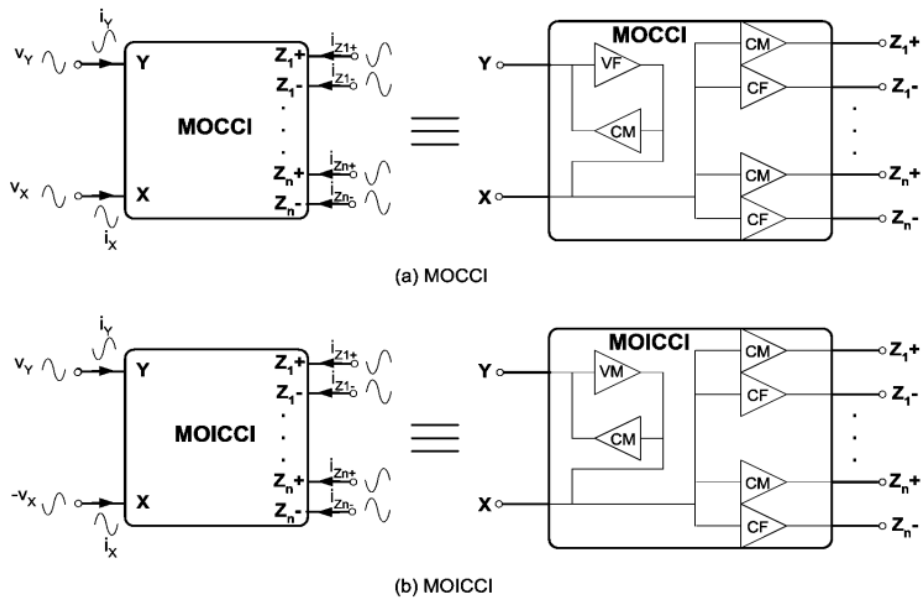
$i_Y$
$v_Y$
Y
$Z_1+$
$i_{Z1+}$
$Z_1-$
$i_{Z1-}$
MOCCI
$Z_n+$
$i_{Zn+}$
$v_X$
X
$Z_n-$
$i_{Zn-}$
$i_X$

MOCCI
Y
VF
CM
CM
CF
CM
X
CM
CF
$Z_1+$
$Z_1-$
$Z_n+$
$Z_n-$

(a) MOCCI

$i_Y$
$v_Y$
Y
$Z_1+$
$i_{Z1+}$
$Z_1-$
$i_{Z1-}$
MOICCI
$Z_n+$
$i_{Zn+}$
$-v_X$
X
$Z_n-$
$i_{Zn-}$
$i_X$

MOICCI
Y
VM
CM
CM
CF
CM
X
CM
CF
$Z_1+$
$Z_1-$
$Z_n+$
$Z_n-$

(b) MOICCI